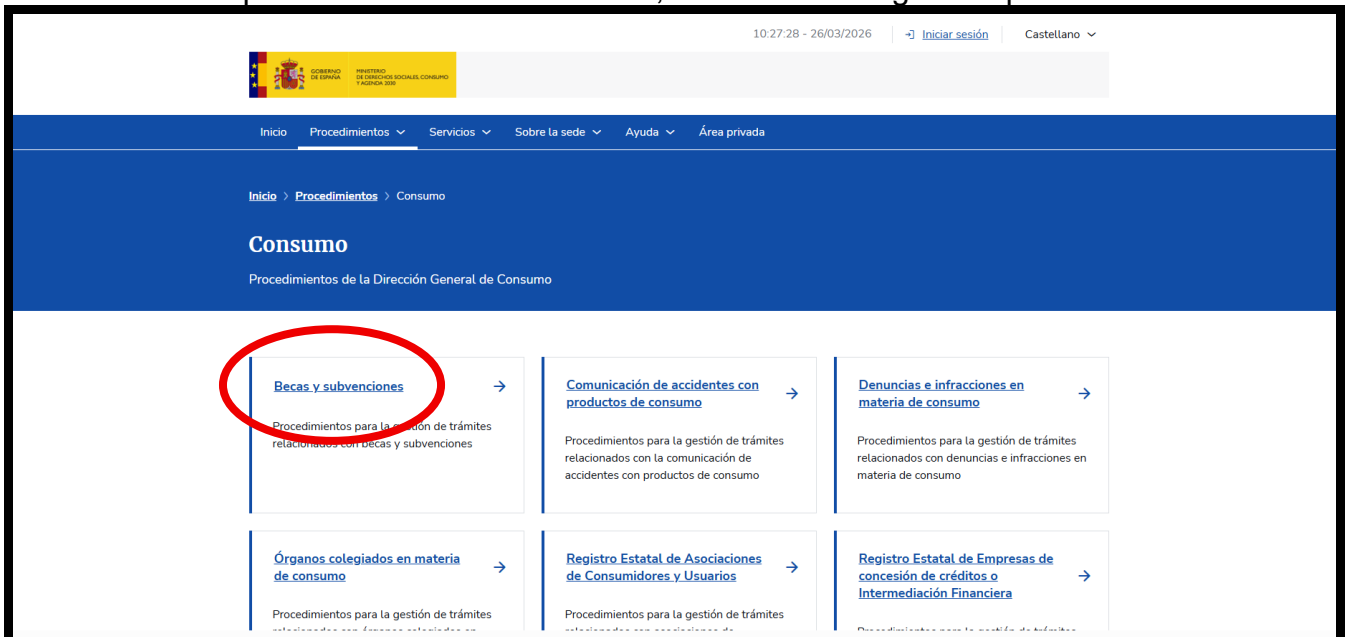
10:27:28 - 26/03/2026 Iniciar sesión Castellano

GOBIERNO DE ESPAÑA MINISTERIO DE DERECHOS SOCIALES, CONSUMO Y AGENDA 2030

Inicio Procedimientos Servicios Sobre la sede Ayuda Área privada

Inicio > Procedimientos > Consumo

Consumo

Procedimientos de la Dirección General de Consumo

Becas y subvenciones →

Procedimientos para la gestión de trámites relacionados con becas y subvenciones

Comunicación de accidentes con productos de consumo →

Procedimientos para la gestión de trámites relacionados con la comunicación de accidentes con productos de consumo

Denuncias e infracciones en materia de consumo →

Procedimientos para la gestión de trámites relacionados con denuncias e infracciones en materia de consumo

Órganos colegiados en materia de consumo →

Procedimientos para la gestión de trámites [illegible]

Registro Estatal de Asociaciones de Consumidores y Usuarios →

Procedimientos para la gestión de trámites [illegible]

Registro Estatal de Empresas de concesión de créditos o Intermediación Financiera →

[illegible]